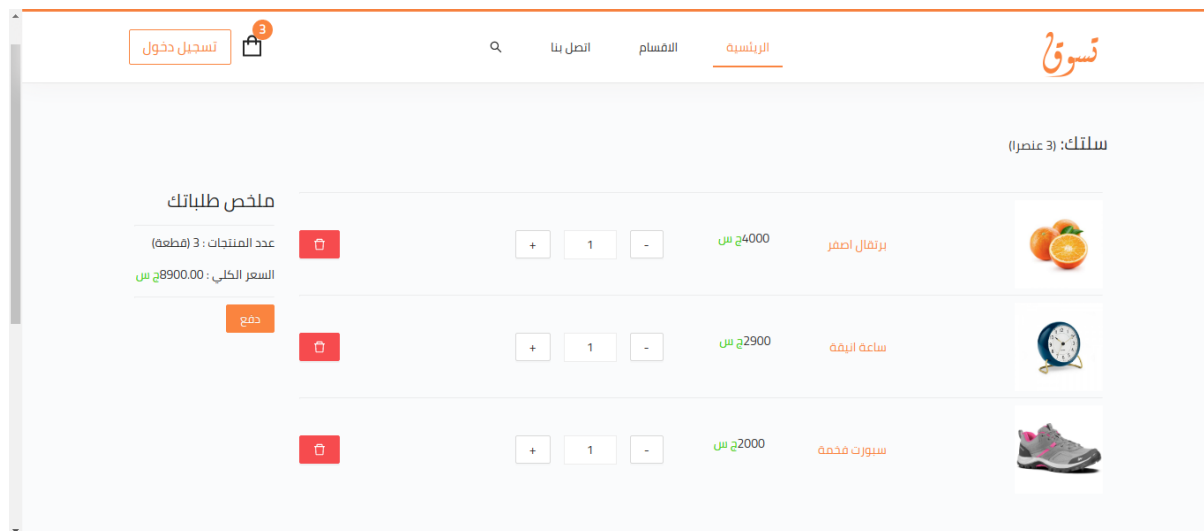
تسوق

الرئيسية الاقسام اتصل بنا

3

تسجيل دخول

سلتك: (3 عنصرا)

برتقال اصفر 4000ج س - 1 +

ساعة انيقة 2900ج س - 1 +

سبورت فخمة 2000ج س - 1 +

ملخص طلباتك

عدد المنتجات : 3 (قطعة)

السعر الكلي : 8900.00ج س

دفع